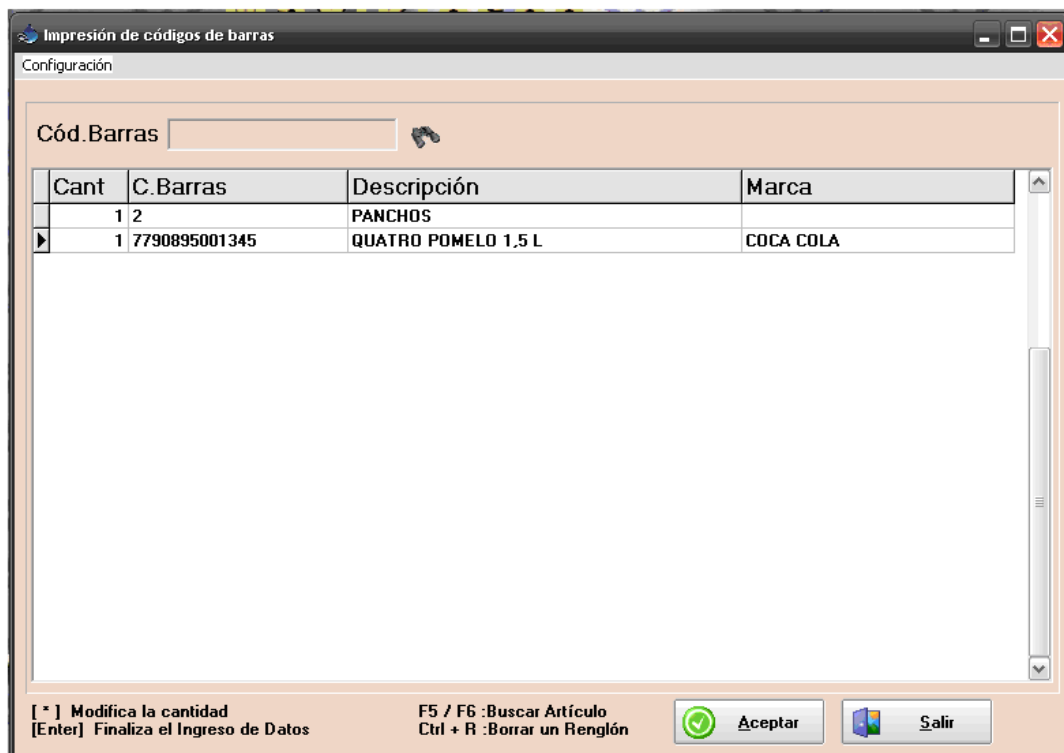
Impresión de códigos de barras

Configuración

Cód.Barras

| Cant | C.Barras | Descripción | Marca |
|---|---|---|---|
| 1 | 2 | PANCHOS | |
| 1 | 7790895001345 | QUATRO POMELO 1,5 L | COCA COLA |

[ * ] Modifica la cantidad
[Enter] Finaliza el Ingreso de Datos

F5 / F6 :Buscar Artículo
Ctrl + R :Borrar un Renglón

Aceptar

Salir